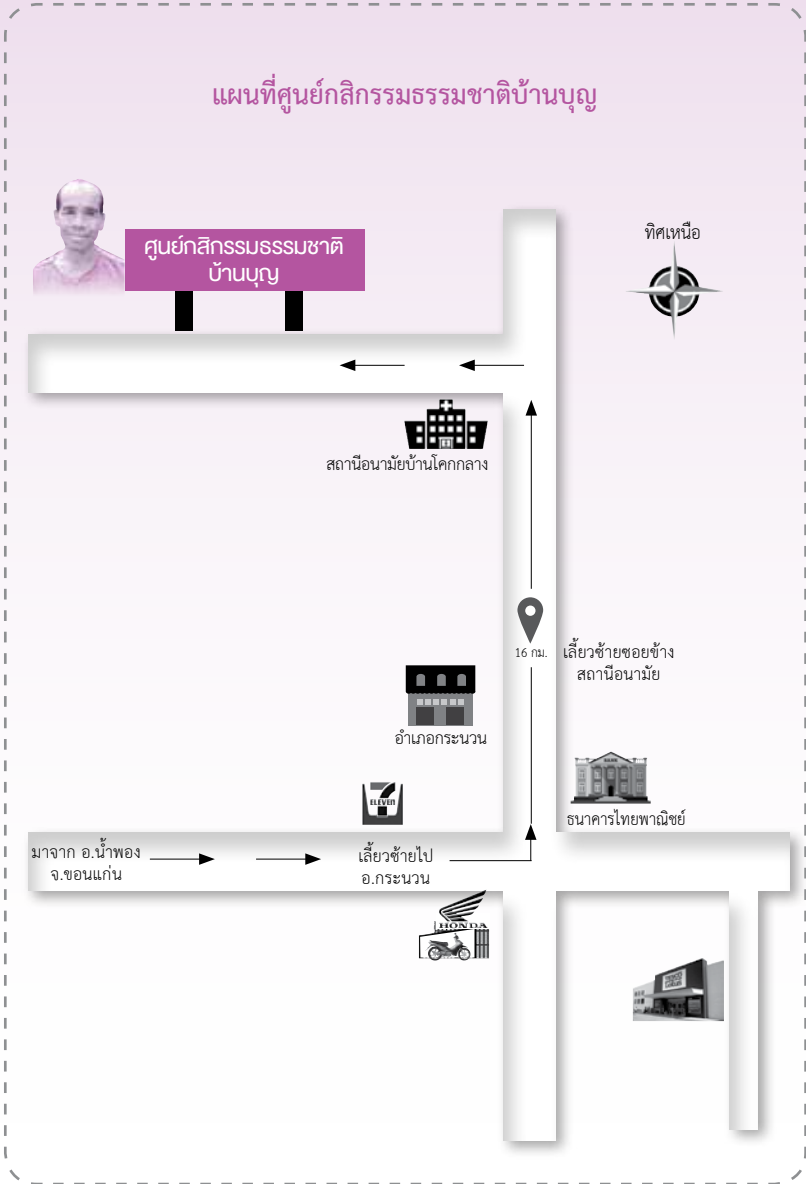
แผนที่ศูนย์กสิกรรมธรรมชาติบ้านบุญ

ศูนย์กสิกรรมธรรมชาติ
บ้านบุญ

ทิศเหนือ

สถานีอนามัยบ้านโคกกลาง

16 กม.

เลี้ยวซ้ายซอยข้าง
สถานีอนามัย

อำเภอกระนวน

ELEVEN

ธนาคารไทยพาณิชย์

มาจาก อ.น้ำพอง
จ.ขอนแก่น

เลี้ยวซ้ายไป
อ.กระนวน

HONDA